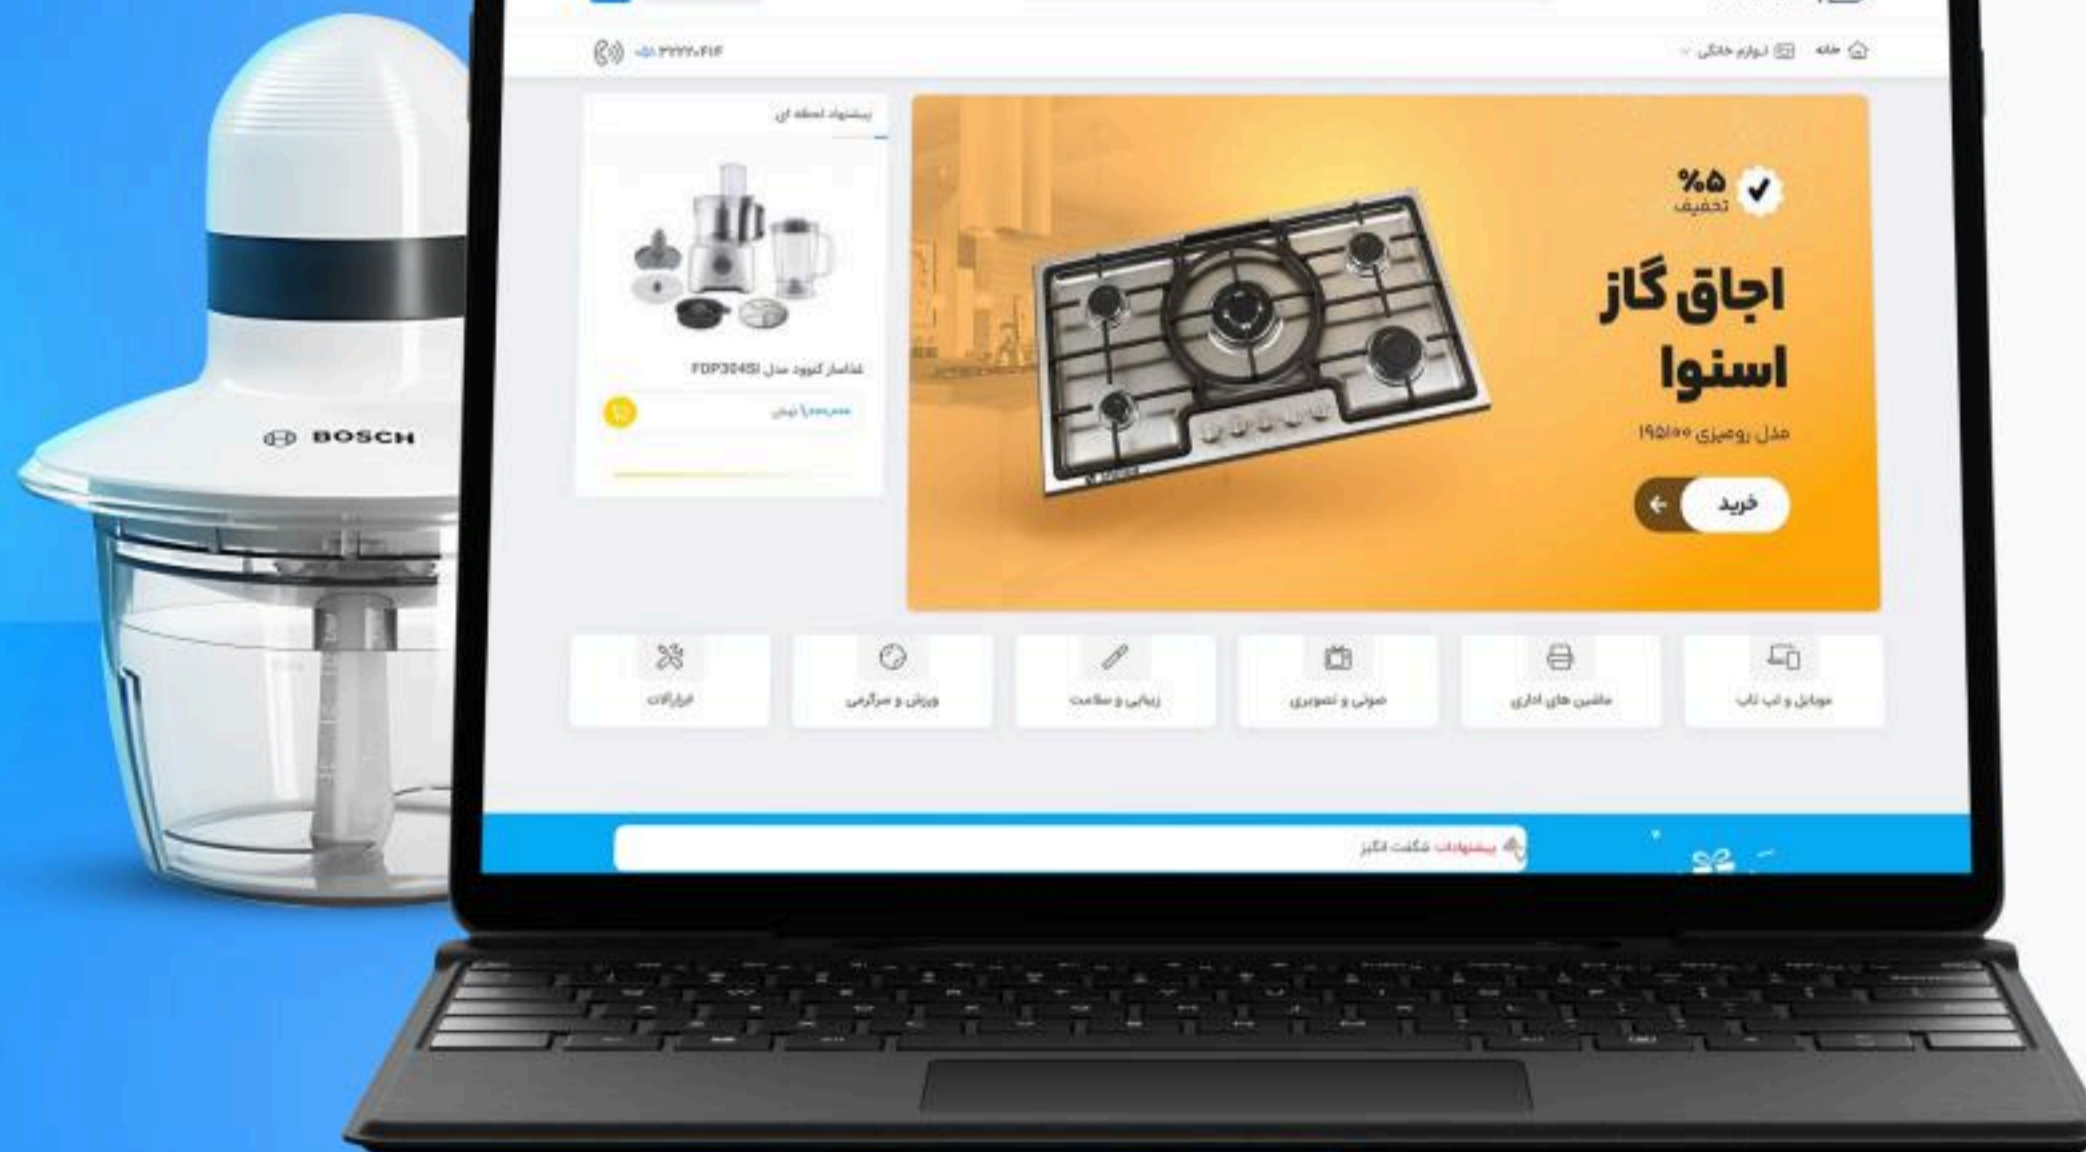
BOSCH

خانه لوازم خانگی

۰۵۱-۳۲۲۲۰۴۱۴

پیشنهاد لحظه ای

غذاساز کنوود مدل FDP304SI

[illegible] تومان

٪۵
تخفیف

اجاق گاز
اسنوا

مدل رومیزی ۱۹۵۱۰۰

خرید

موبایل و لپ تاپ

ماشین های اداری

صوتی و تصویری

زیبایی و سلامت

ورزش و سرگرمی

ابزارآلات

پیشنهادات شگفت انگیز